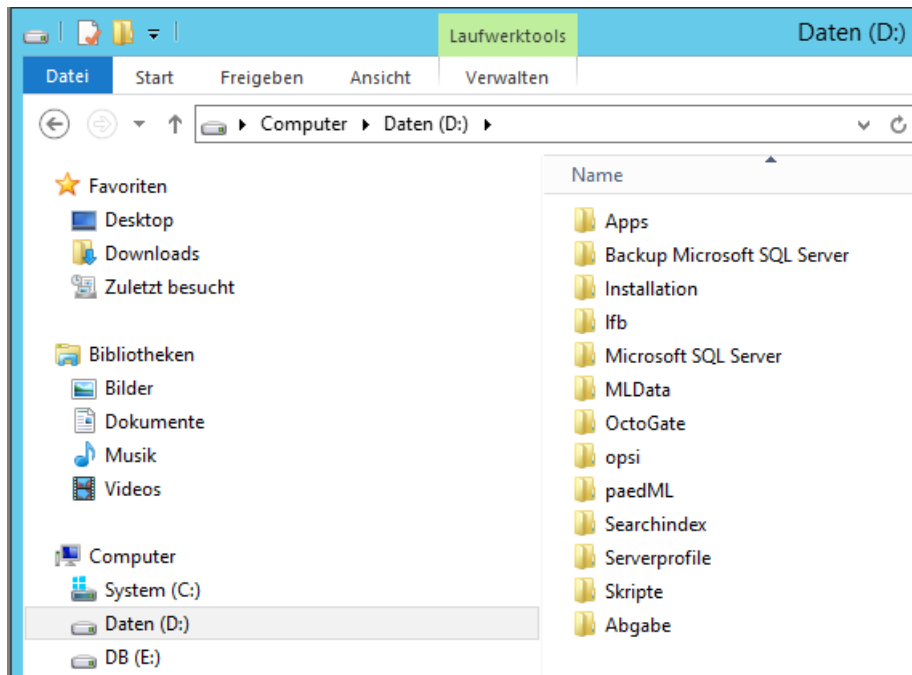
Laufwerktools

Daten (D:)

Datei | Start | Freigeben | Ansicht | Verwalten

Computer ▸ Daten (D:) ▸

Favoriten
Desktop
Downloads
Zuletzt besucht

Bibliotheken
Bilder
Dokumente
Musik
Videos

Computer
System (C:)
Daten (D:)
DB (E:)

Name

Apps
Backup Microsoft SQL Server
Installation
lfb
Microsoft SQL Server
MLData
OctoGate
opsi
paedML
Searchindex
Serverprofile
Skripte
Abgabe